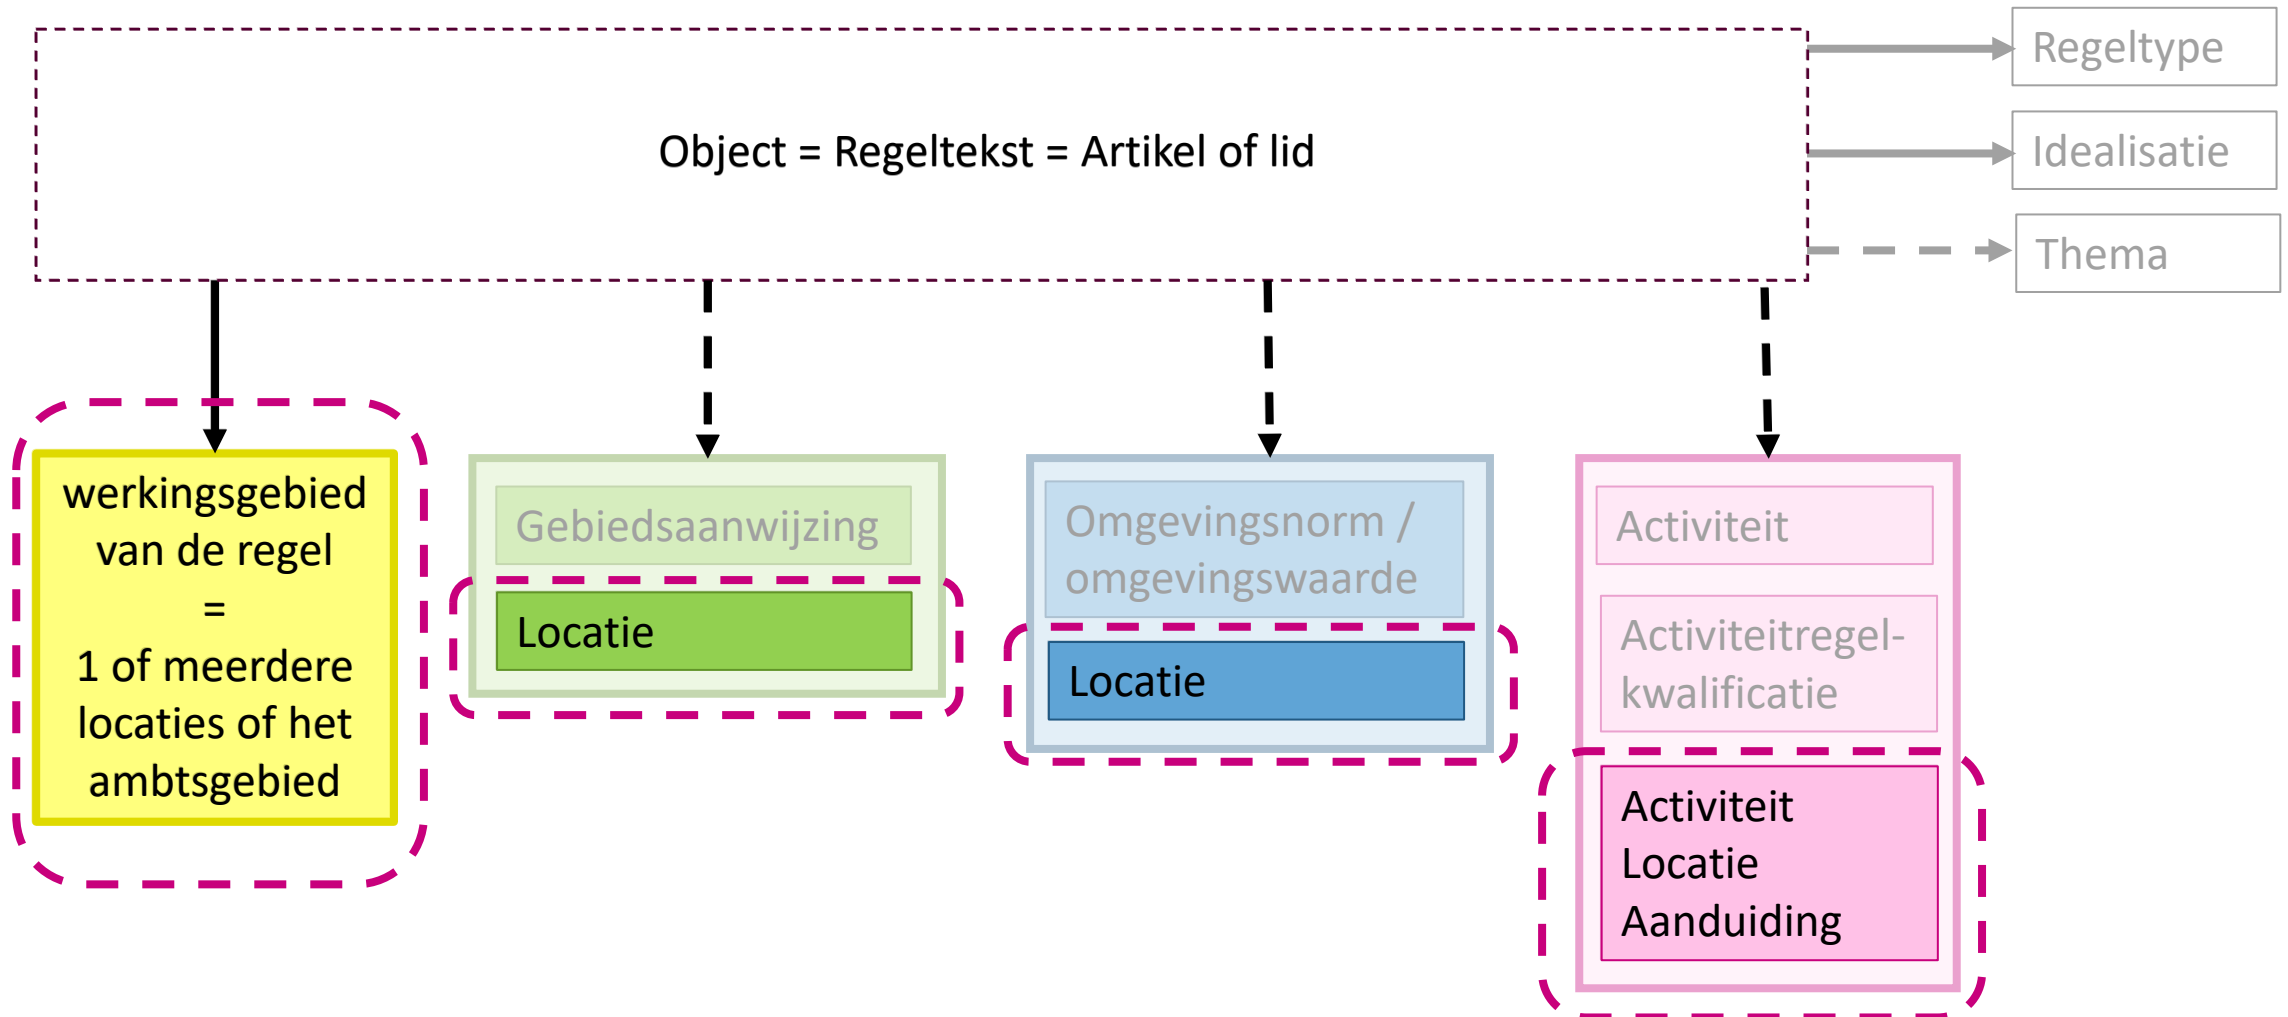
Object = Regeltekst = Artikel of lid

Regeltype

Idealisatie

Thema

werkingsgebied van de regel = 1 of meerdere locaties of het ambtsgebied

Gebiedsaanwijzing

Locatie

Omgevingsnorm / omgevingswaarde

Locatie

Activiteit

Activiteitregelkwalificatie

Activiteit
Locatie
Aanduiding